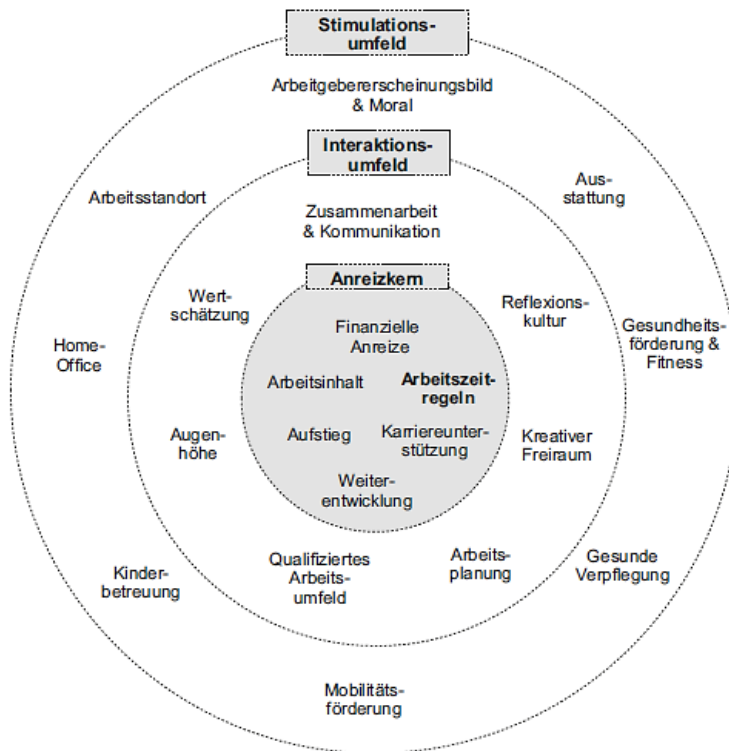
Stimulationsumfeld

Arbeitgebererscheinungsbild & Moral

Interaktionsumfeld

Arbeitsstandort

Ausstattung

Zusammenarbeit & Kommunikation

Anreizkern

Wertschätzung

Reflexionskultur

Home-Office

Finanzielle Anreize

Gesundheitsförderung & Fitness

Arbeitsinhalt

Arbeitszeitregeln

Augenhöhe

Aufstieg

Karriereunterstützung

Kreativer Freiraum

Weiterentwicklung

Qualifiziertes Arbeitsumfeld

Arbeitsplanung

Gesunde Verpflegung

Kinderbetreuung

Mobilitätsförderung